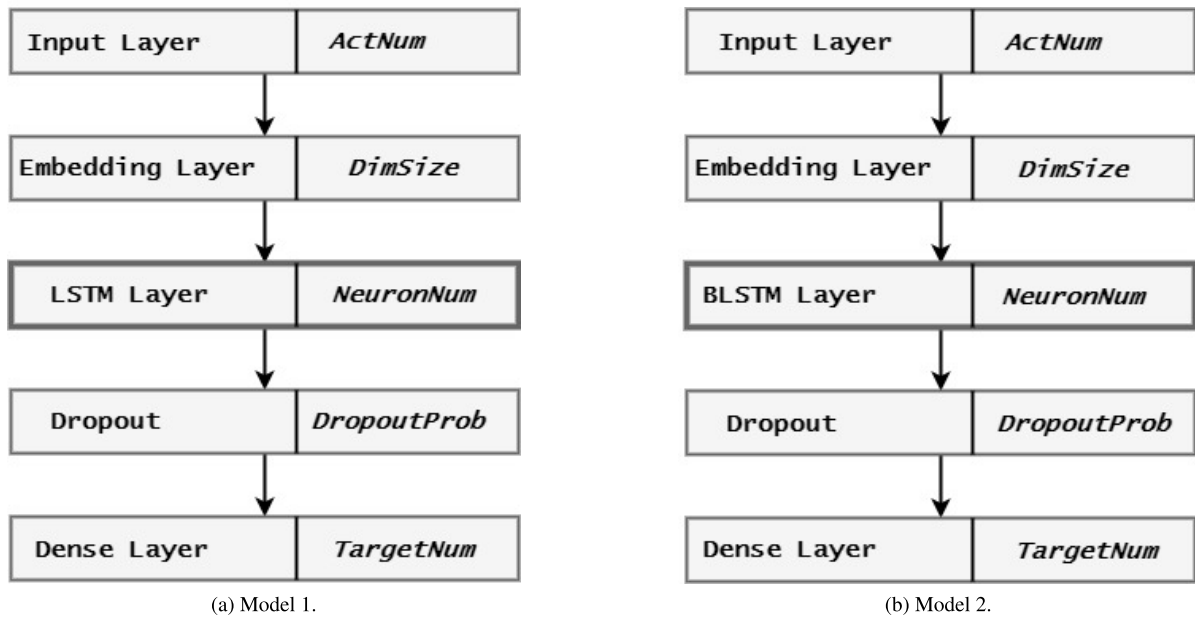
Input Layer | ActNum

Embedding Layer | DimSize

LSTM Layer | NeuronNum

Dropout | DropoutProb

Dense Layer | TargetNum

(a) Model 1.

Input Layer | ActNum

Embedding Layer | DimSize

BLSTM Layer | NeuronNum

Dropout | DropoutProb

Dense Layer | TargetNum

(b) Model 2.